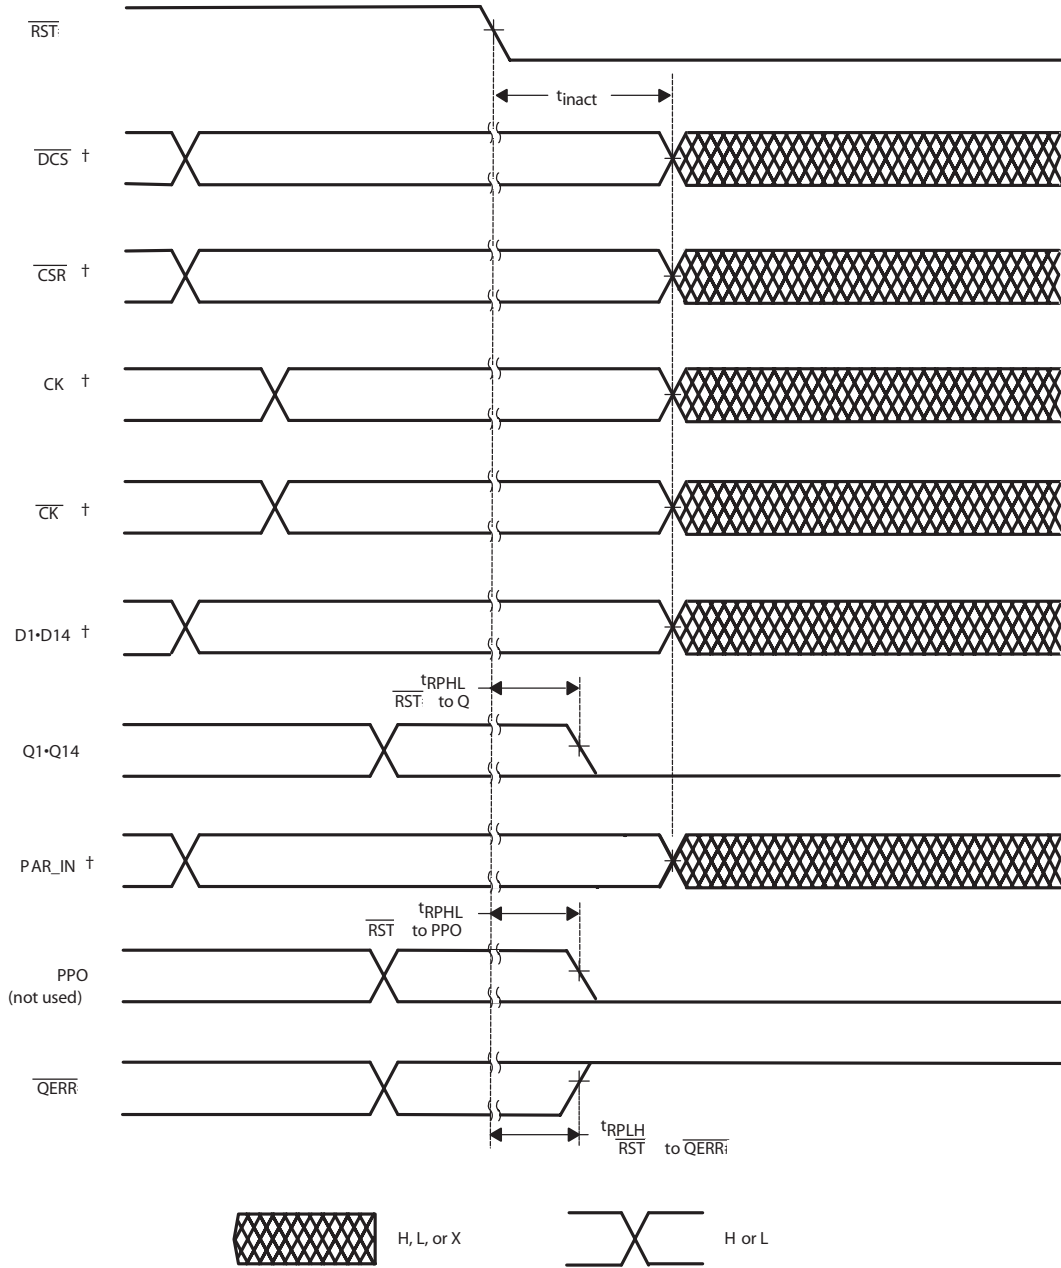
$\overline{RST}$

$t_{inact}$

$\overline{DCS}$ †

$\overline{CSR}$ †

CK †

$\overline{CK}$ †

D1•D14 †

$t_{RPHL}$
$\overline{RST}$ to Q

Q1•Q14

PAR_IN †

$t_{RPHL}$
$\overline{RST}$ to PPO

PPO
(not used)

$\overline{QERR}$

$t_{RPLH}$
$\overline{RST}$ to $\overline{QERR}$

H, L, or X

H or L